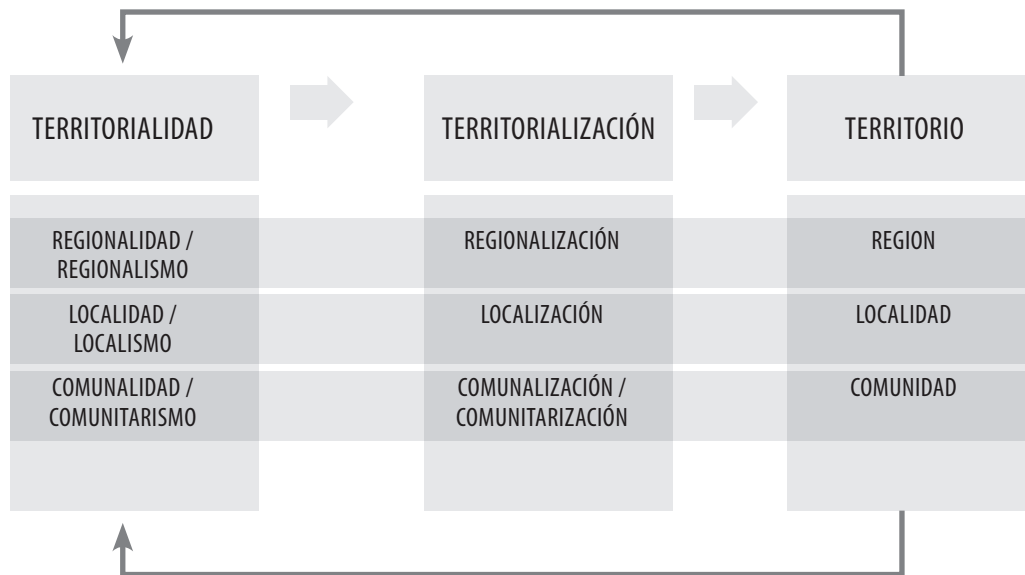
| TERRITORIALIDAD | TERRITORIALIZACIÓN | TERRITORIO |
|---|---|---|
| REGIONALIDAD / REGIONALISMO | REGIONALIZACIÓN | REGION |
| LOCALIDAD / LOCALISMO | LOCALIZACIÓN | LOCALIDAD |
| COMUNALIDAD / COMUNITARISMO | COMUNALIZACIÓN / COMUNITARIZACIÓN | COMUNIDAD |